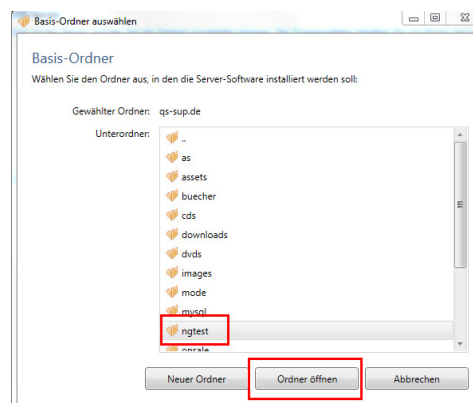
Basis-Ordner auswählen

Basis-Ordner

Wählen Sie den Ordner aus, in den die Server-Software installiert werden soll:

Gewählter Ordner: qs-sup.de

Unterordner:

..
as
assets
buecher
cds
downloads
dvds
images
mode
mysql
ngtest
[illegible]

Neuer Ordner
Ordner öffnen
Abbrechen